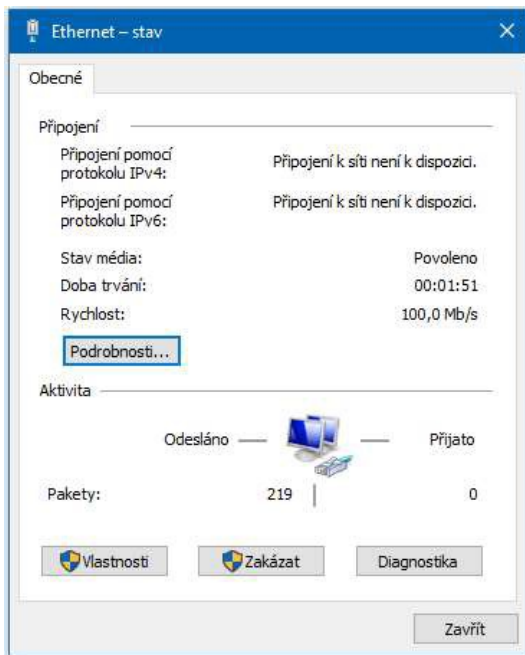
Ethernet – stav

Obecné

Připojení

Připojení pomocí protokolu IPv4: Připojení k síti není k dispozici.

Připojení pomocí protokolu IPv6: Připojení k síti není k dispozici.

Stav média: Povoleno

Doba trvání: 00:01:51

Rychlost: 100,0 Mb/s

Podrobnosti...

Aktivita

Odesláno — — Přijato

Pakety: 219 | 0

Vlastnosti

Zakázat

Diagnostika

Zavřít